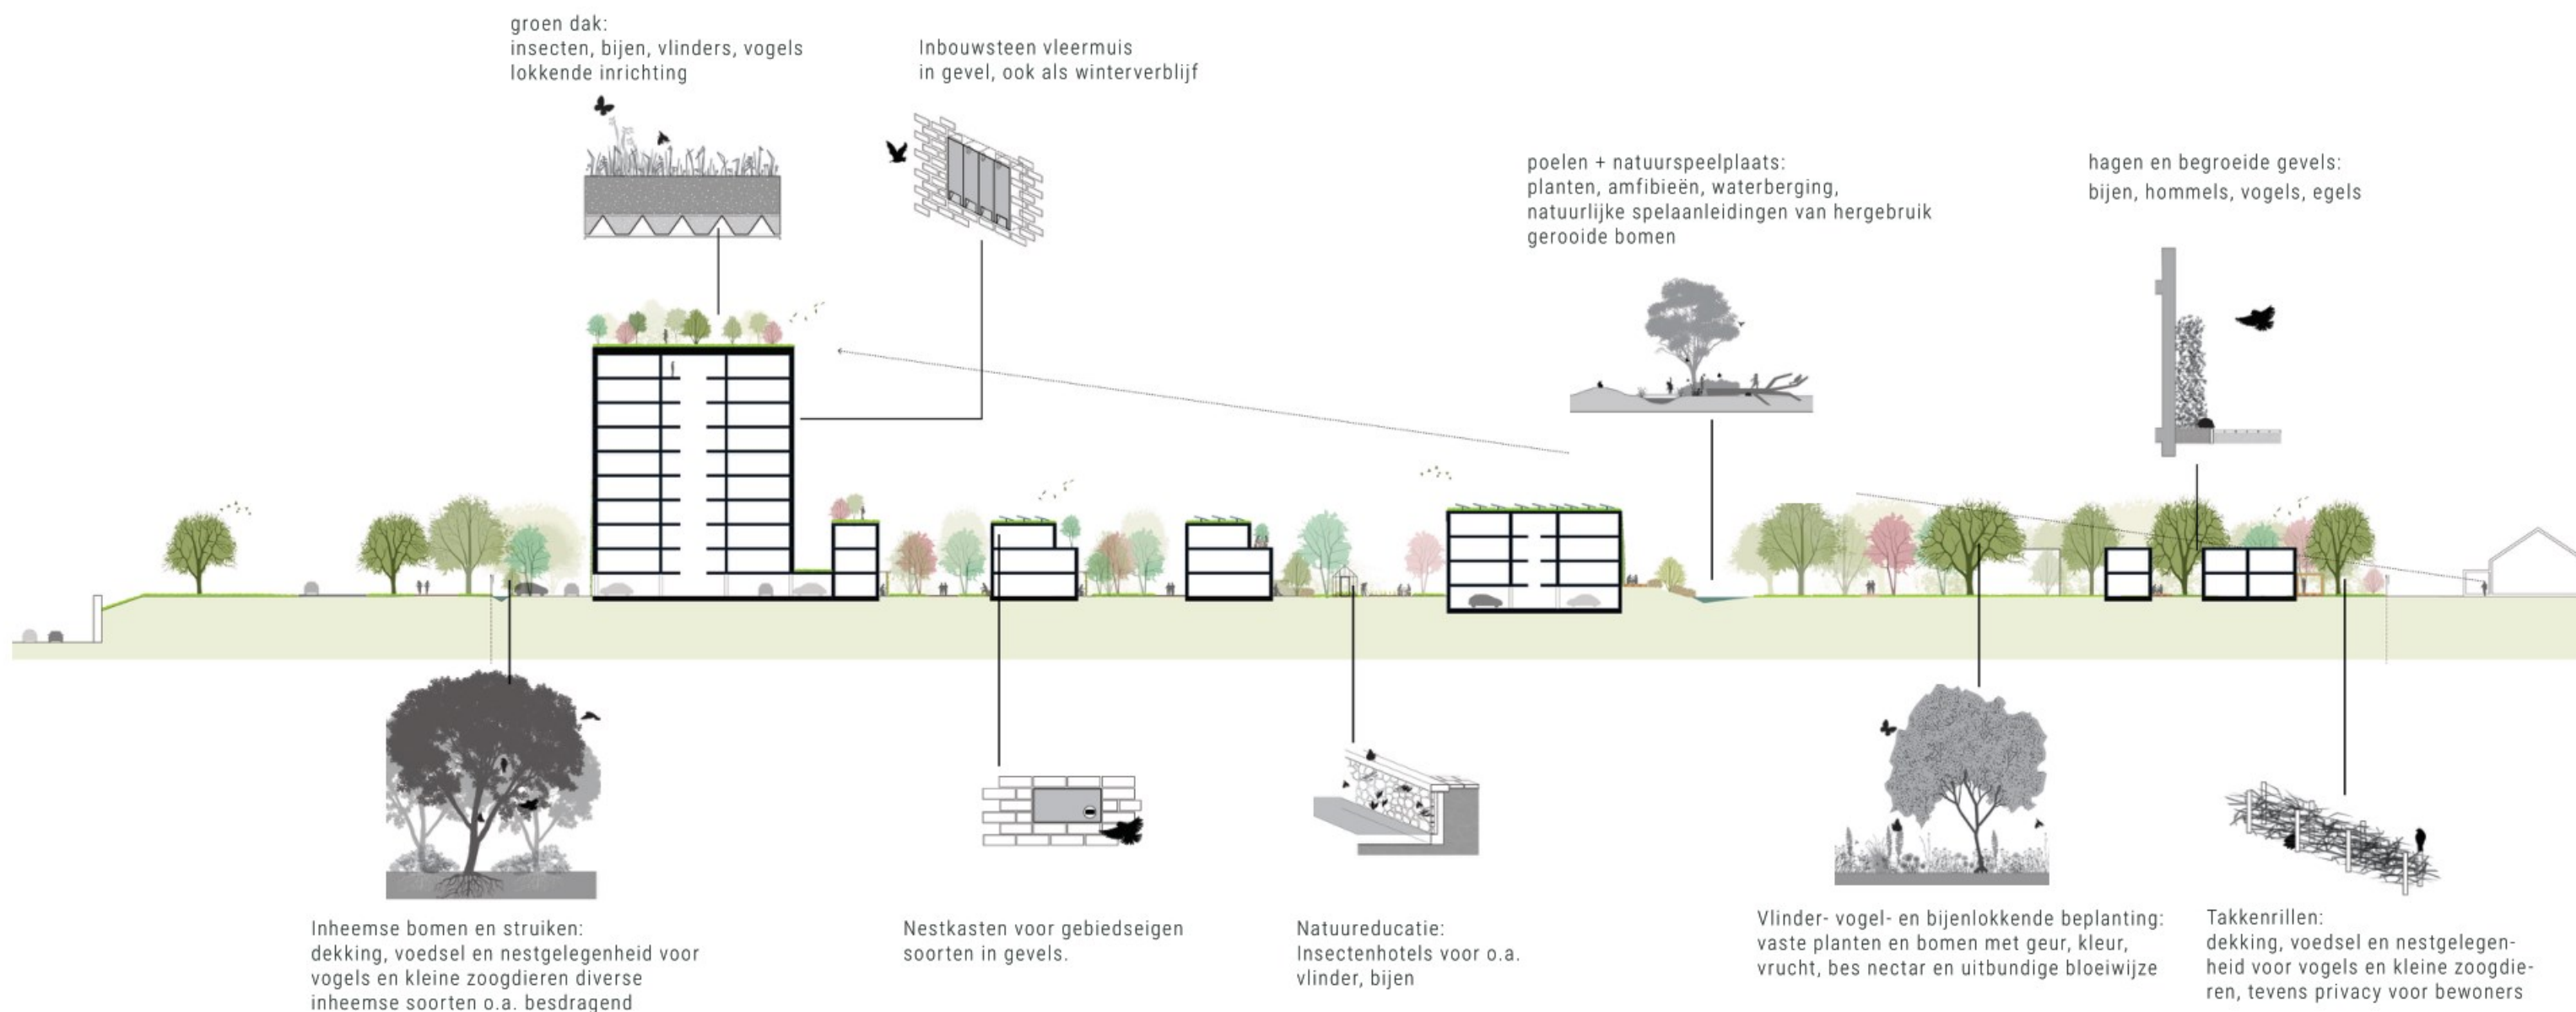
groen dak:
insecten, bijen, vlinders, vogels
lokkende inrichting

Inbouwsteen vleermuis
in gevel, ook als winterverblijf

poelen + natuurspeelplaats:
planten, amfibieën, waterberging,
natuurlijke spelaanleidingen van hergebruik
gerooide bomen

hagen en begroeide gevels:
bijen, hommels, vogels, egels

Inheemse bomen en struiken:
dekking, voedsel en nestgelegenheid voor vogels en kleine zoogdieren diverse inheemse soorten o.a. besdragend

Nestkasten voor gebiedseigen soorten in gevels.

Natuureducatie:
Insectenhotels voor o.a. vlinder, bijen

Vlinder- vogel- en bijenlokkende beplanting:
vaste planten en bomen met geur, kleur, vrucht, bes nectar en uitbundige bloeiwijze

Takkenrillen:
dekking, voedsel en nestgelegenheid voor vogels en kleine zoogdieren, tevens privacy voor bewoners